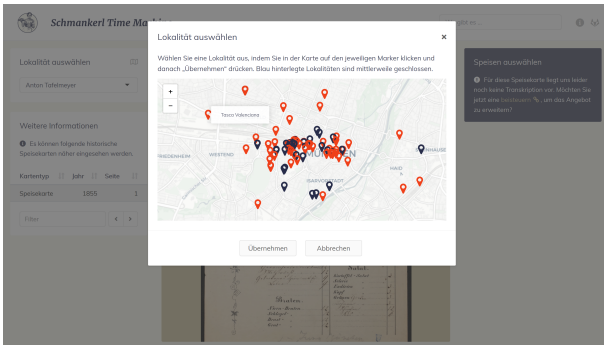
Schmankerl Time Machine

Lokalität auswählen

Anton Tafelmeyer

Weitere Informationen

Es können folgende historische Speisekarten näher eingesehen werden.

| Kartentyp | Jahr | Seite |
|---|---|---|
| Speisekarte | 1855 | 1 |

Filter

Lokalität auswählen ×

Wählen Sie eine Lokalität aus, indem Sie in der Karte auf den jeweiligen Marker klicken und danach „Übernehmen" drücken. Blau hinterlegte Lokalitäten sind mittlerweile geschlossen.

+
−

Tasca Valenciana

FRIEDENHEIM
WESTEND
MÜNCHEN
GIESING
HAIDHAUSEN

Übernehmen
Abbrechen

Speisen auswählen

Für diese Speisekarte liegt uns leider noch keine Transkription vor. Möchten Sie jetzt eine beisteuern, um das Angebot zu erweitern?

Salat
Braten